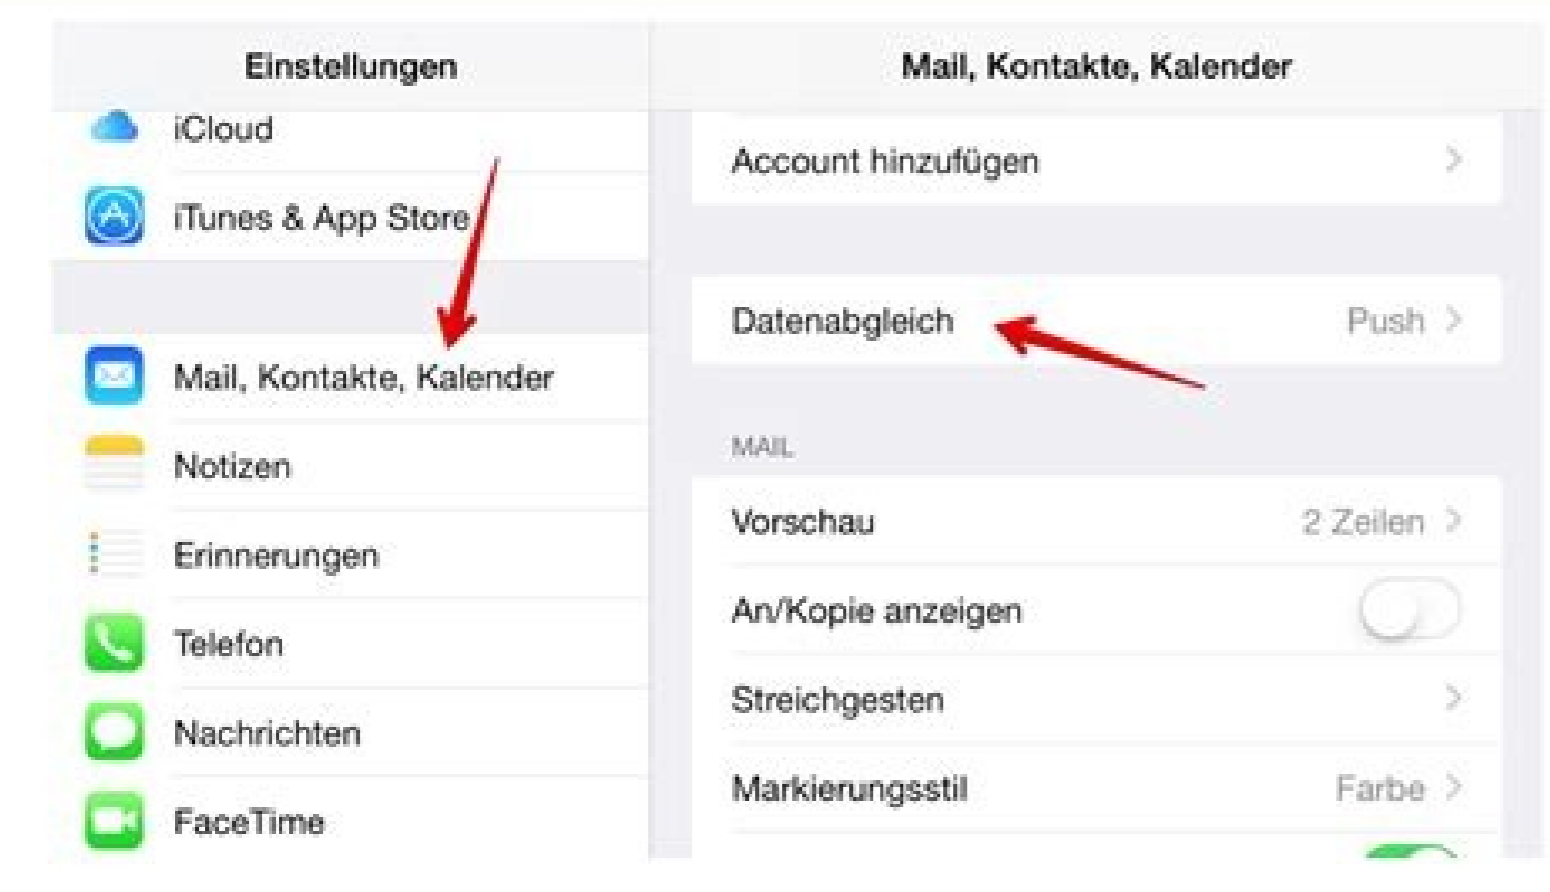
Einstellungen

iCloud

iTunes & App Store

Mail, Kontakte, Kalender

Notizen

Erinnerungen

Telefon

Nachrichten

FaceTime

Mail, Kontakte, Kalender

Account hinzufügen

Datenabgleich Push

MAIL

Vorschau 2 Zeilen

An/Kopie anzeigen

Streichgesten

Markierungsstil Farbe